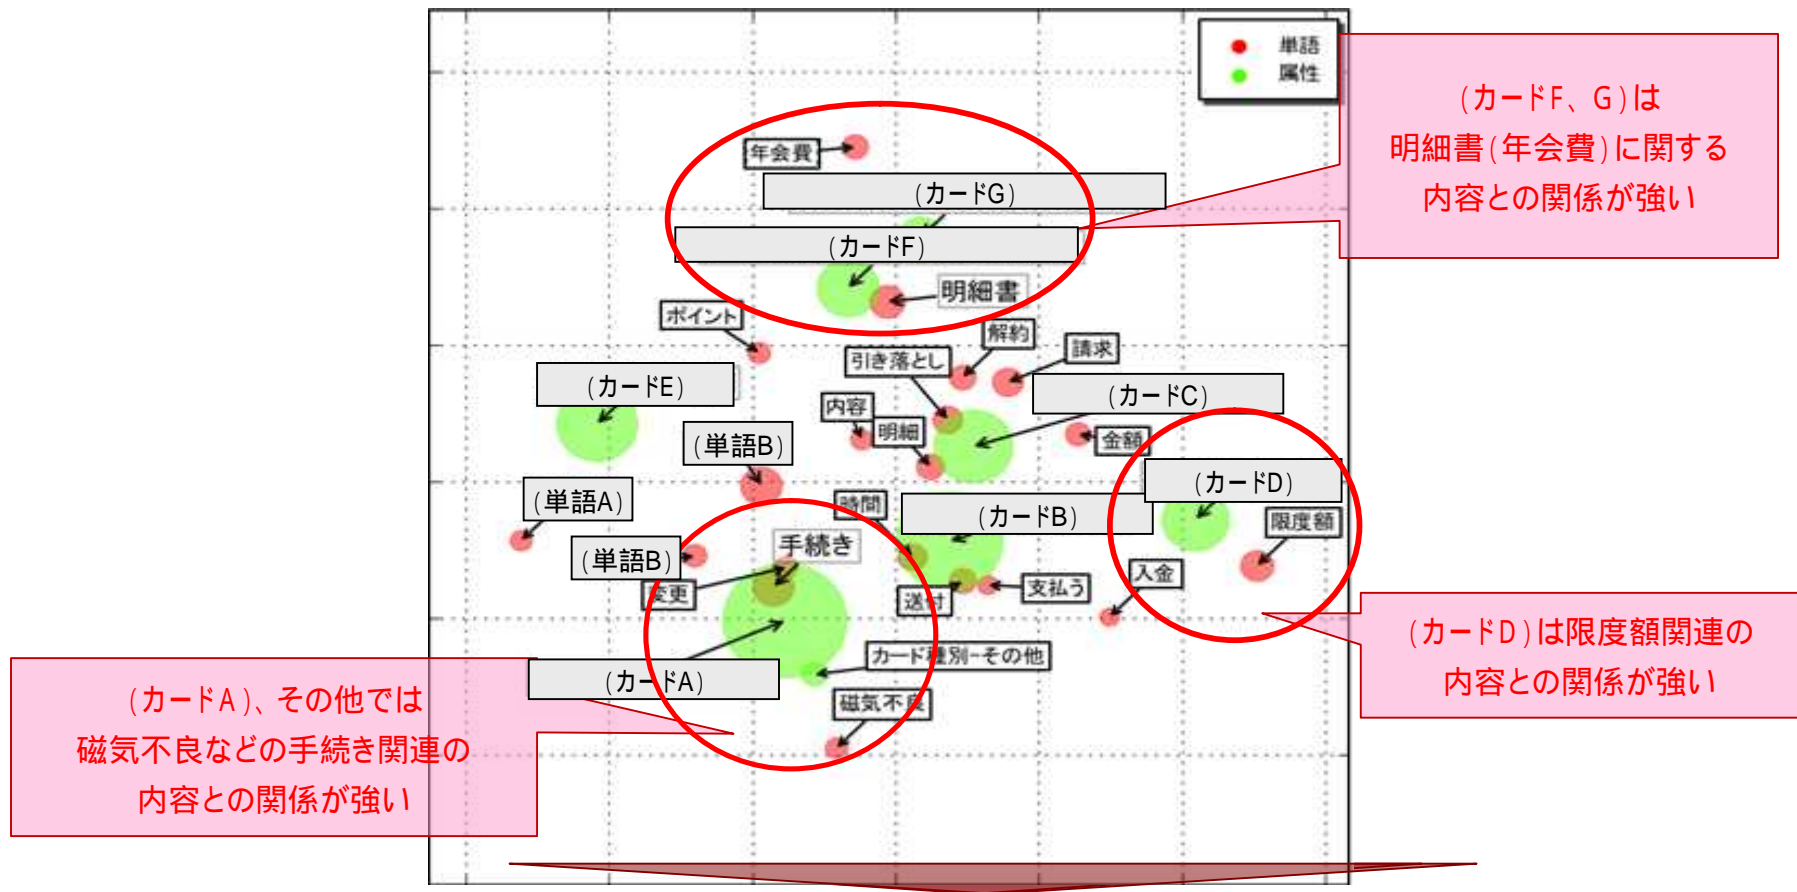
単語
属性

（カードF、G）は
明細書（年会費）に関する
内容との関係が強い

年会費
（カードG）
（カードF）
明細書
ポイント
解約
引き落とし
請求
（カードE）
（カードC）
内容
明細
金額
（単語B）
（カードD）
（単語A）
時間
（カードB）
限度額
（単語B）
手続き
変更
入金
送付
支払う
カード種別−その他
（カードA）
磁気不良

（カードD）は限度額関連の
内容との関係が強い

（カードA）、その他では
磁気不良などの手続き関連の
内容との関係が強い